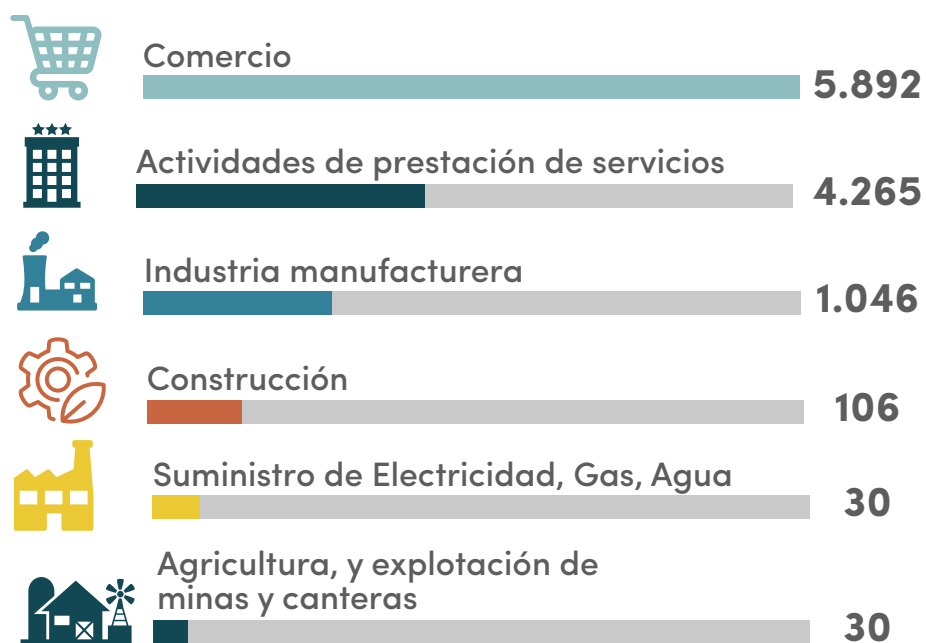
Comercio
5.892

Actividades de prestación de servicios
4.265

Industria manufacturera
1.046

Construcción
106

Suministro de Electricidad, Gas, Agua
30

Agricultura, y explotación de minas y canteras
30